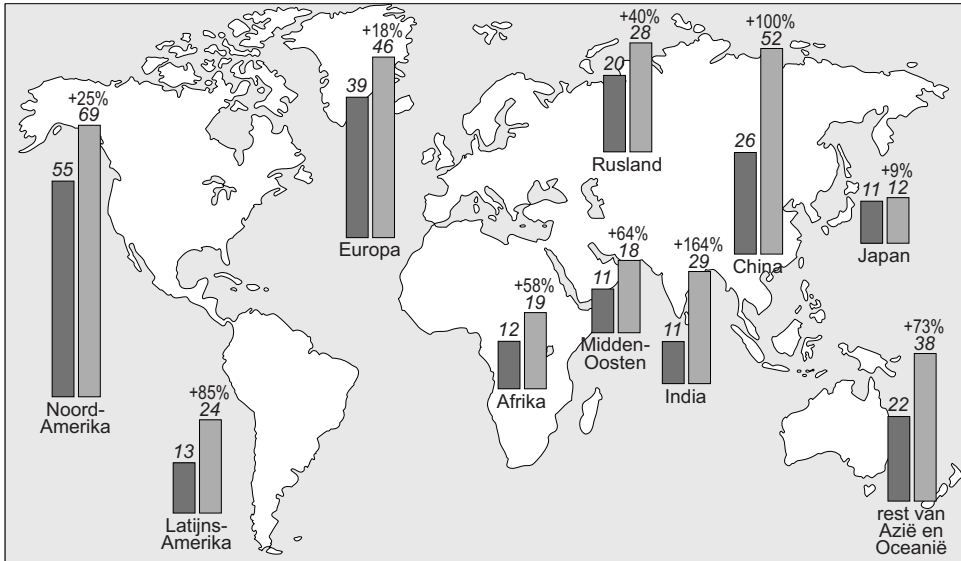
+25%
69
55
Noord-Amerika

+18%
46
39
Europa

+40%
28
20
Rusland

+100%
52
26
China

+9%
11
12
Japan

+64%
18
11
Midden-Oosten

+164%
29
11
India

+58%
19
12
Afrika

+85%
24
13
Latijns-Amerika

+73%
38
22
rest van Azië en Oceanië